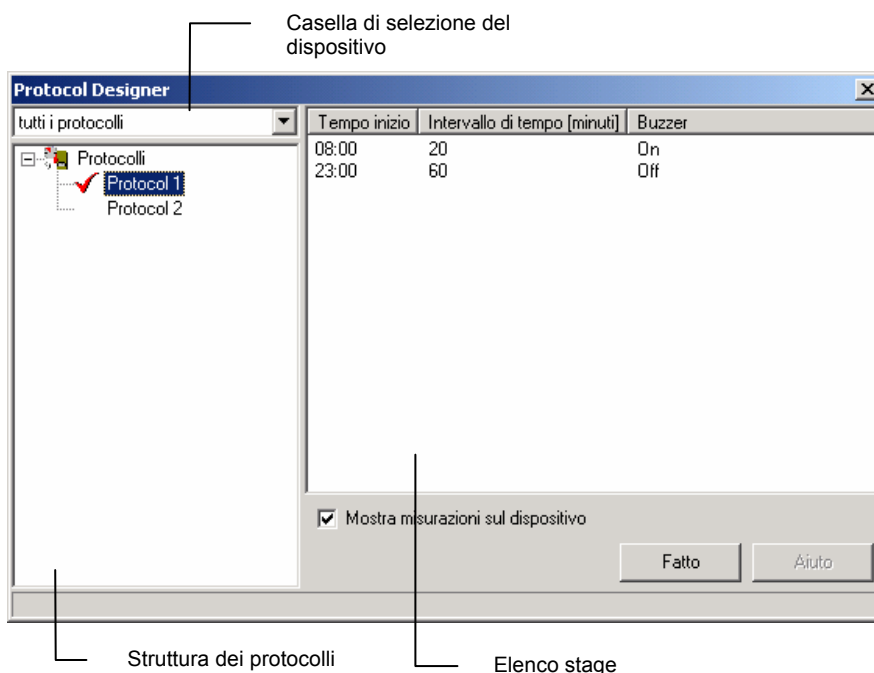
Casella di selezione del dispositivo

Protocol Designer

tutti i protocolli

Protocolli
Protocol 1
Protocol 2

| Tempo inizio | Intervallo di tempo [minuti] | Buzzer |
|---|---|---|
| 08:00 | 20 | On |
| 23:00 | 60 | Off |

Mostra misurazioni sul dispositivo

Fatto

Aiuto

Struttura dei protocolli

Elenco stage